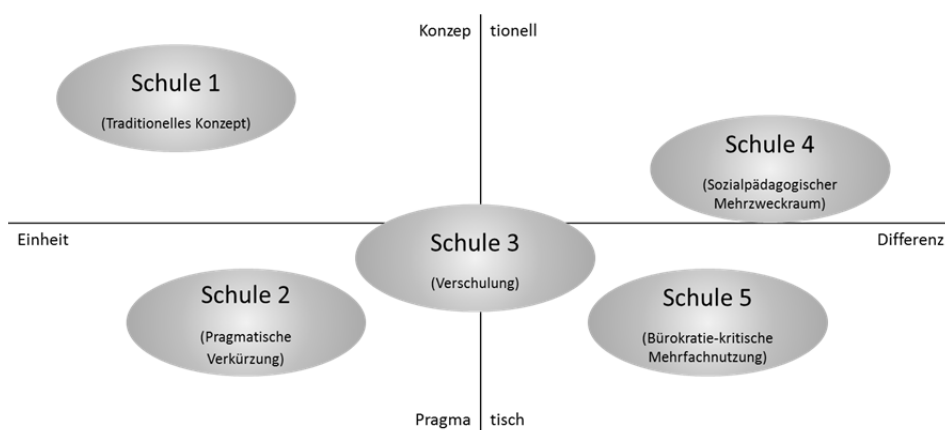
Konzep tionell

Schule 1
(Traditionelles Konzept)

Schule 4
(Sozialpädagogischer Mehrzweckraum)

Einheit

Schule 3
(Verschulung)

Differenz

Schule 2
(Pragmatische Verkürzung)

Schule 5
(Bürokratie-kritische Mehrfachnutzung)

Pragma tisch